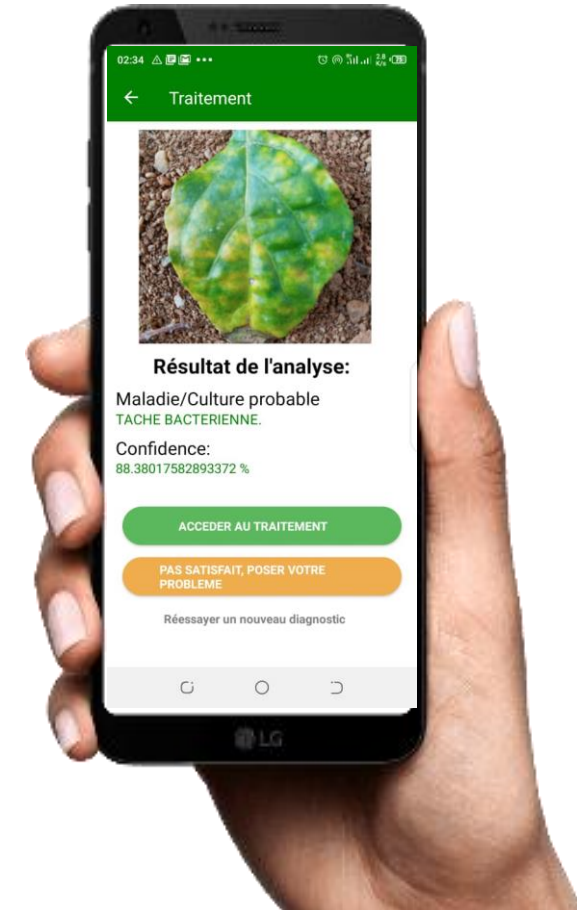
02:34

Traitement

Résultat de l'analyse:

Maladie/Culture probable
TACHE BACTERIENNE.

Confidence:
88.38017582893372 %

ACCEDER AU TRAITEMENT

PAS SATISFAIT, POSER VOTRE PROBLEME

Réessayer un nouveau diagnostic

LG